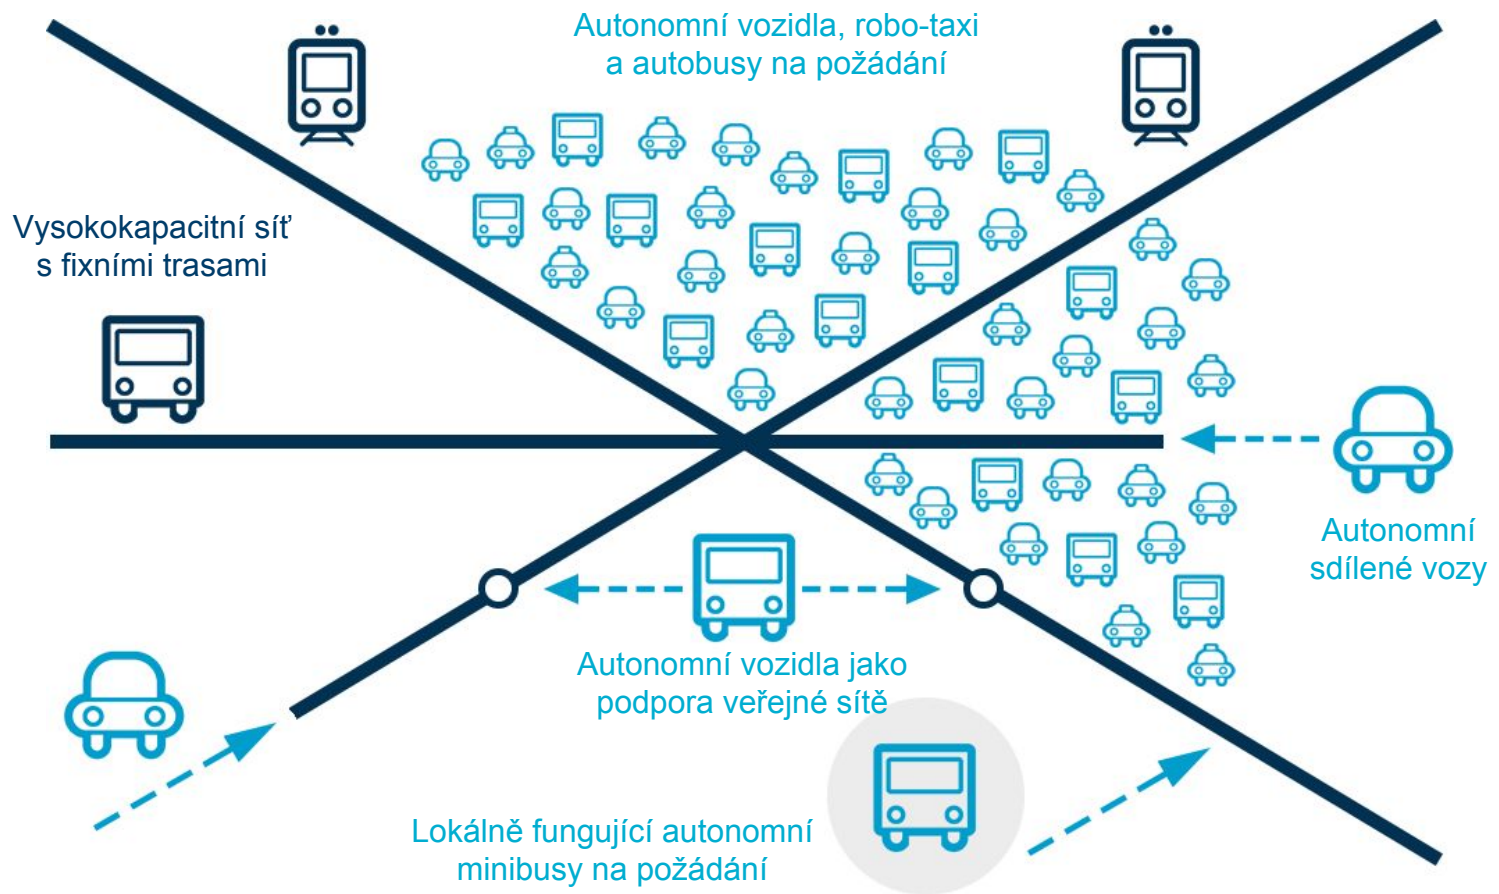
Autonomní vozidla, robo-taxi a autobusy na požádání

Vysokokapacitní síť s fixními trasami

Autonomní sdílené vozy

Autonomní vozidla jako podpora veřejné sítě

Lokálně fungující autonomní minibusy na požádání